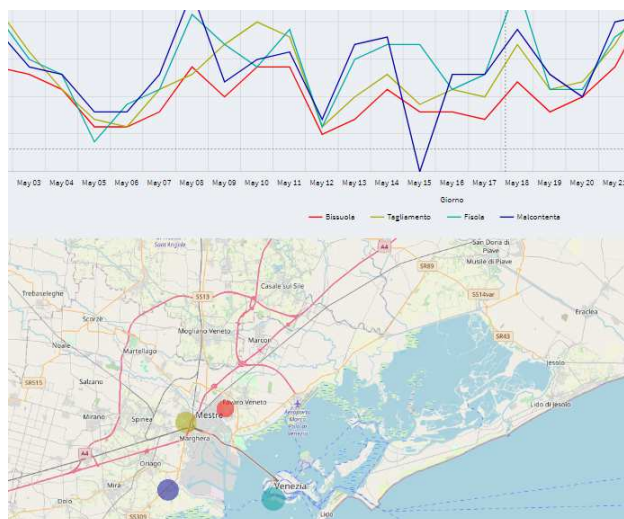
May 03 May 04 May 05 May 06 May 07 May 08 May 09 May 10 May 11 May 12 May 13 May 14 May 15 May 16 May 17 May 18 May 19 May 20 May 2

Giorno

Bissuola Tagliamento Fisola Malcontenta

San Angelo
A4
San Donà di Piave
Musile di Piave
Trebaseleghe
SR89
SS13
Casale sul Sile
SS14var
Scorzè
Eraclea
Mogliano Veneto
Noale
Martellago
Marcon
SR43
Jesolo
SR515
Salzano
Favaro Veneto
Mirano
Spinea
Mestre
Aeroporto Marco Polo di Venezia
Lido di Jesolo
A4
Marghera
Oriago
Mira
Venezia
Dolo
SS309
Lido